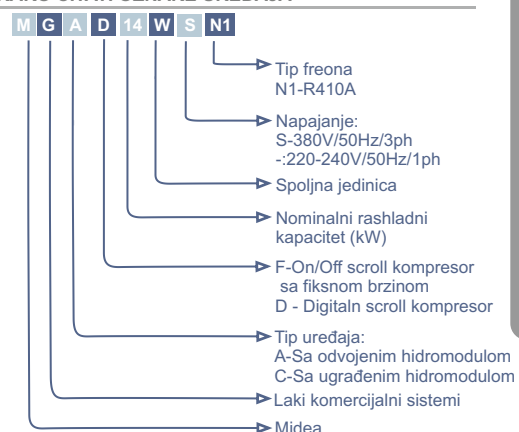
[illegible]

M G A D 14 W S N1

Tip freona
N1-R410A

Napajanje:
S-380V/50Hz/3ph
-:220-240V/50Hz/1ph

Spoljna jedinica

Nominalni rashladni kapacitet (kW)

F-On/Off scroll kompresor sa fiksnom brzinom
D - Digitaln scroll kompresor

Tip uređaja:
A-Sa odvojenim hidromodulom
C-Sa ugrađenim hidromodulom

Laki komercijalni sistemi

Midea